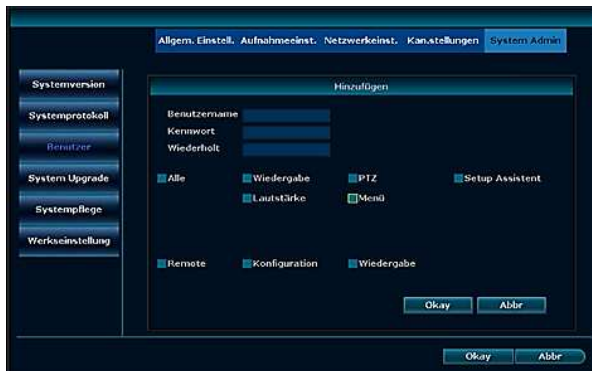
Allgem. Einstell. Aufnahmeeinst. Netzwerkeinst. Kan.stellungen System Admin

Systemversion
Systemprotokoll
Benutzer
System Upgrade
Systempflege
Werkseinstellung

Hinzufügen

Benutzername
Kennwort
Wiederholt

Alle
Wiedergabe
PTZ
Setup Assistent
Lautstärke
Menü

Remote
Konfiguration
Wiedergabe

Okay
Abbr

Okay
Abbr